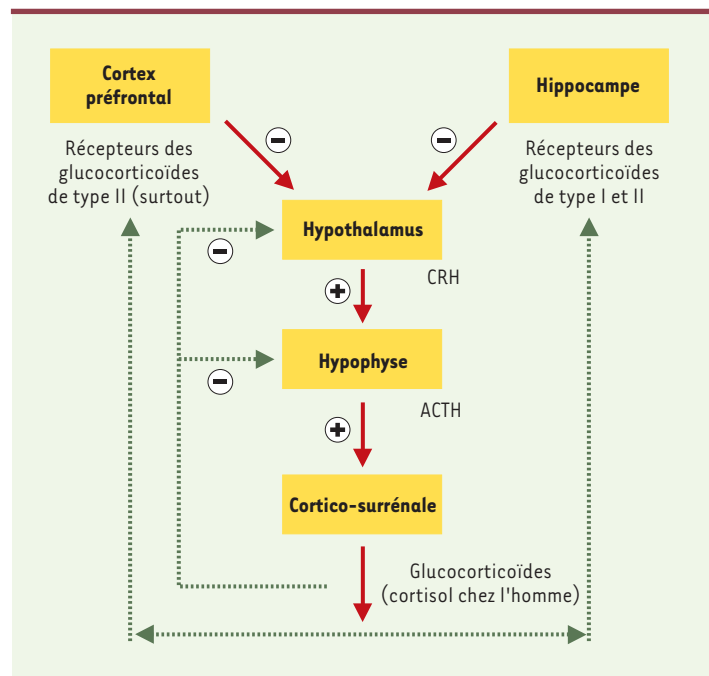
Cortex préfrontal

Hippocampe

Récepteurs des glucocorticoïdes de type II (surtout)

Récepteurs des glucocorticoïdes de type I et II

−

−

−

Hypothalamus

+

CRH

Hypophyse

−

+

ACTH

Cortico-surrénale

Glucocorticoïdes (cortisol chez l'homme)